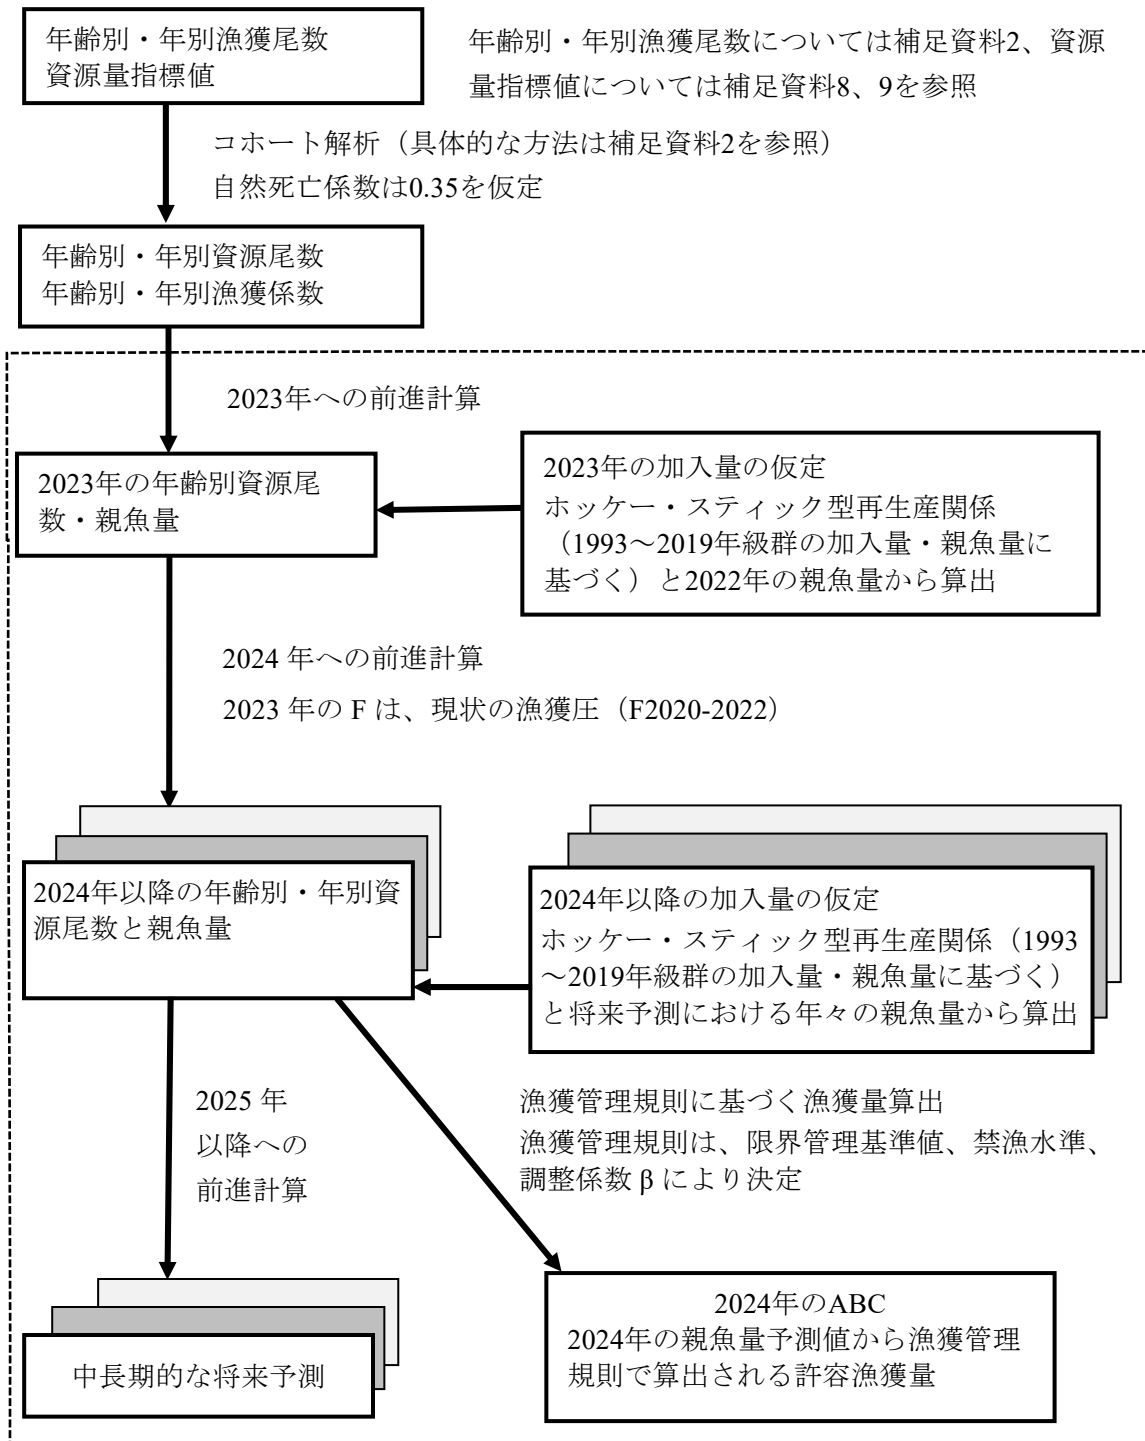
年齢別・年別漁獲尾数
資源量指標値

年齢別・年別漁獲尾数については補足資料2、資源量指標値については補足資料8、9を参照

コホート解析（具体的な方法は補足資料2を参照）
自然死亡係数は0.35を仮定

年齢別・年別資源尾数
年齢別・年別漁獲係数

2023年への前進計算

2023年の年齢別資源尾数・親魚量

2023年の加入量の仮定
ホッケー・スティック型再生産関係（1993～2019年級群の加入量・親魚量に基づく）と2022年の親魚量から算出

2024 年への前進計算
2023 年の F は、現状の漁獲圧（F2020-2022）

2024年以降の年齢別・年別資源尾数と親魚量

2024年以降の加入量の仮定
ホッケー・スティック型再生産関係（1993～2019年級群の加入量・親魚量に基づく）と将来予測における年々の親魚量から算出

2025 年
以降への
前進計算

漁獲管理規則に基づく漁獲量算出
漁獲管理規則は、限界管理基準値、禁漁水準、調整係数 β により決定

中長期的な将来予測

2024年のABC
2024年の親魚量予測値から漁獲管理規則で算出される許容漁獲量